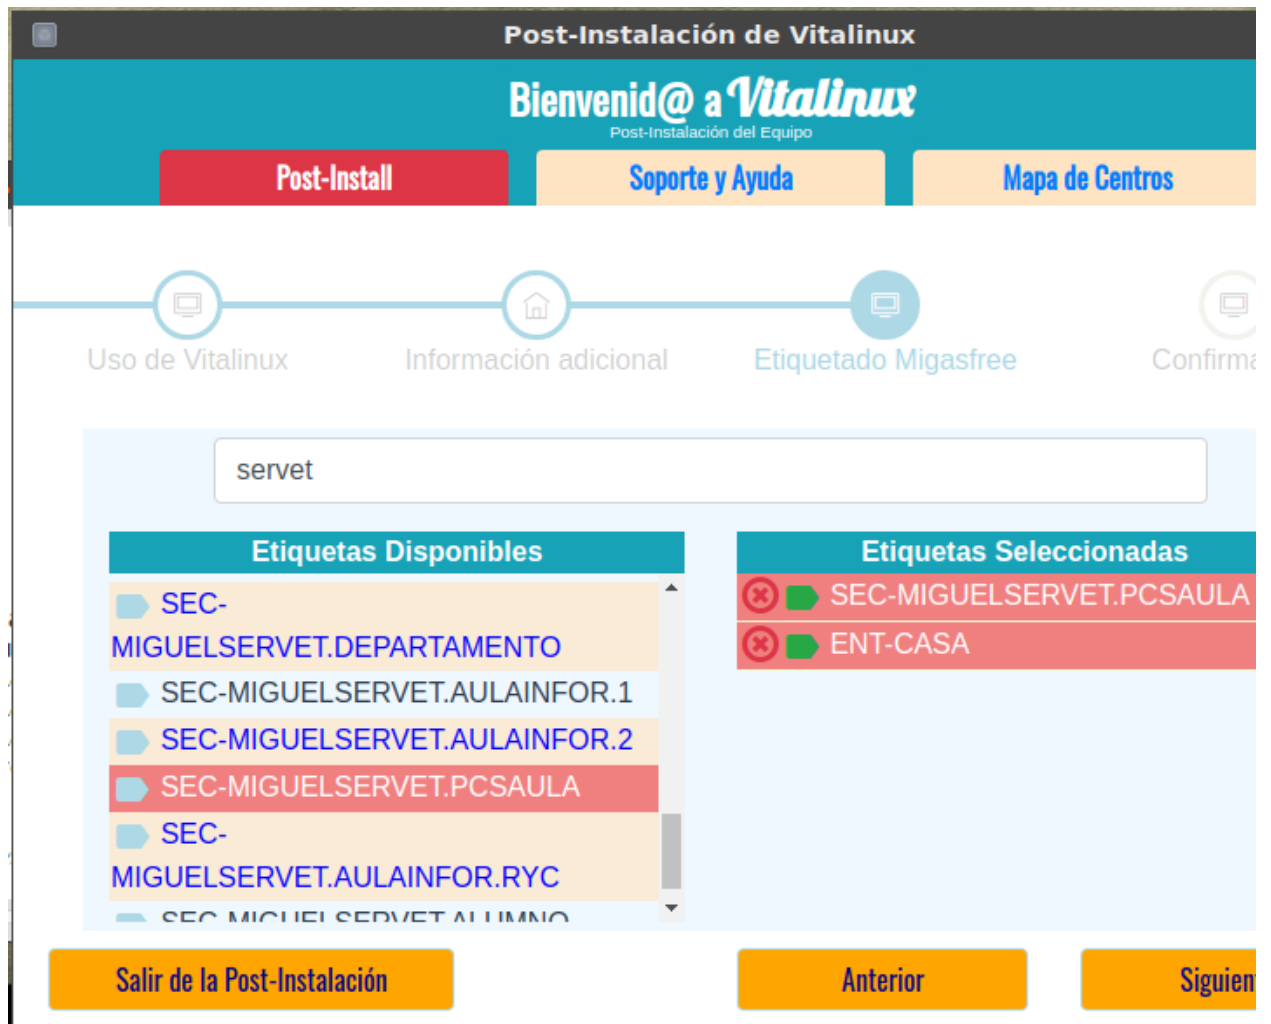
Post-Instalación de Vitalinux

Bienvenid@ a Vitalinux
Post-Instalación del Equipo

Post-Install
Soporte y Ayuda
Mapa de Centros

Uso de Vitalinux
Información adicional
Etiquetado Migasfree
Confirma

servet

Etiquetas Disponibles
SEC-MIGUELSERVET.DEPARTAMENTO
SEC-MIGUELSERVET.AULAINFOR.1
SEC-MIGUELSERVET.AULAINFOR.2
SEC-MIGUELSERVET.PCSAULA
SEC-MIGUELSERVET.AULAINFOR.RYC
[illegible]

Etiquetas Seleccionadas
SEC-MIGUELSERVET.PCSAULA
ENT-CASA

Salir de la Post-Instalación
Anterior
Siguien